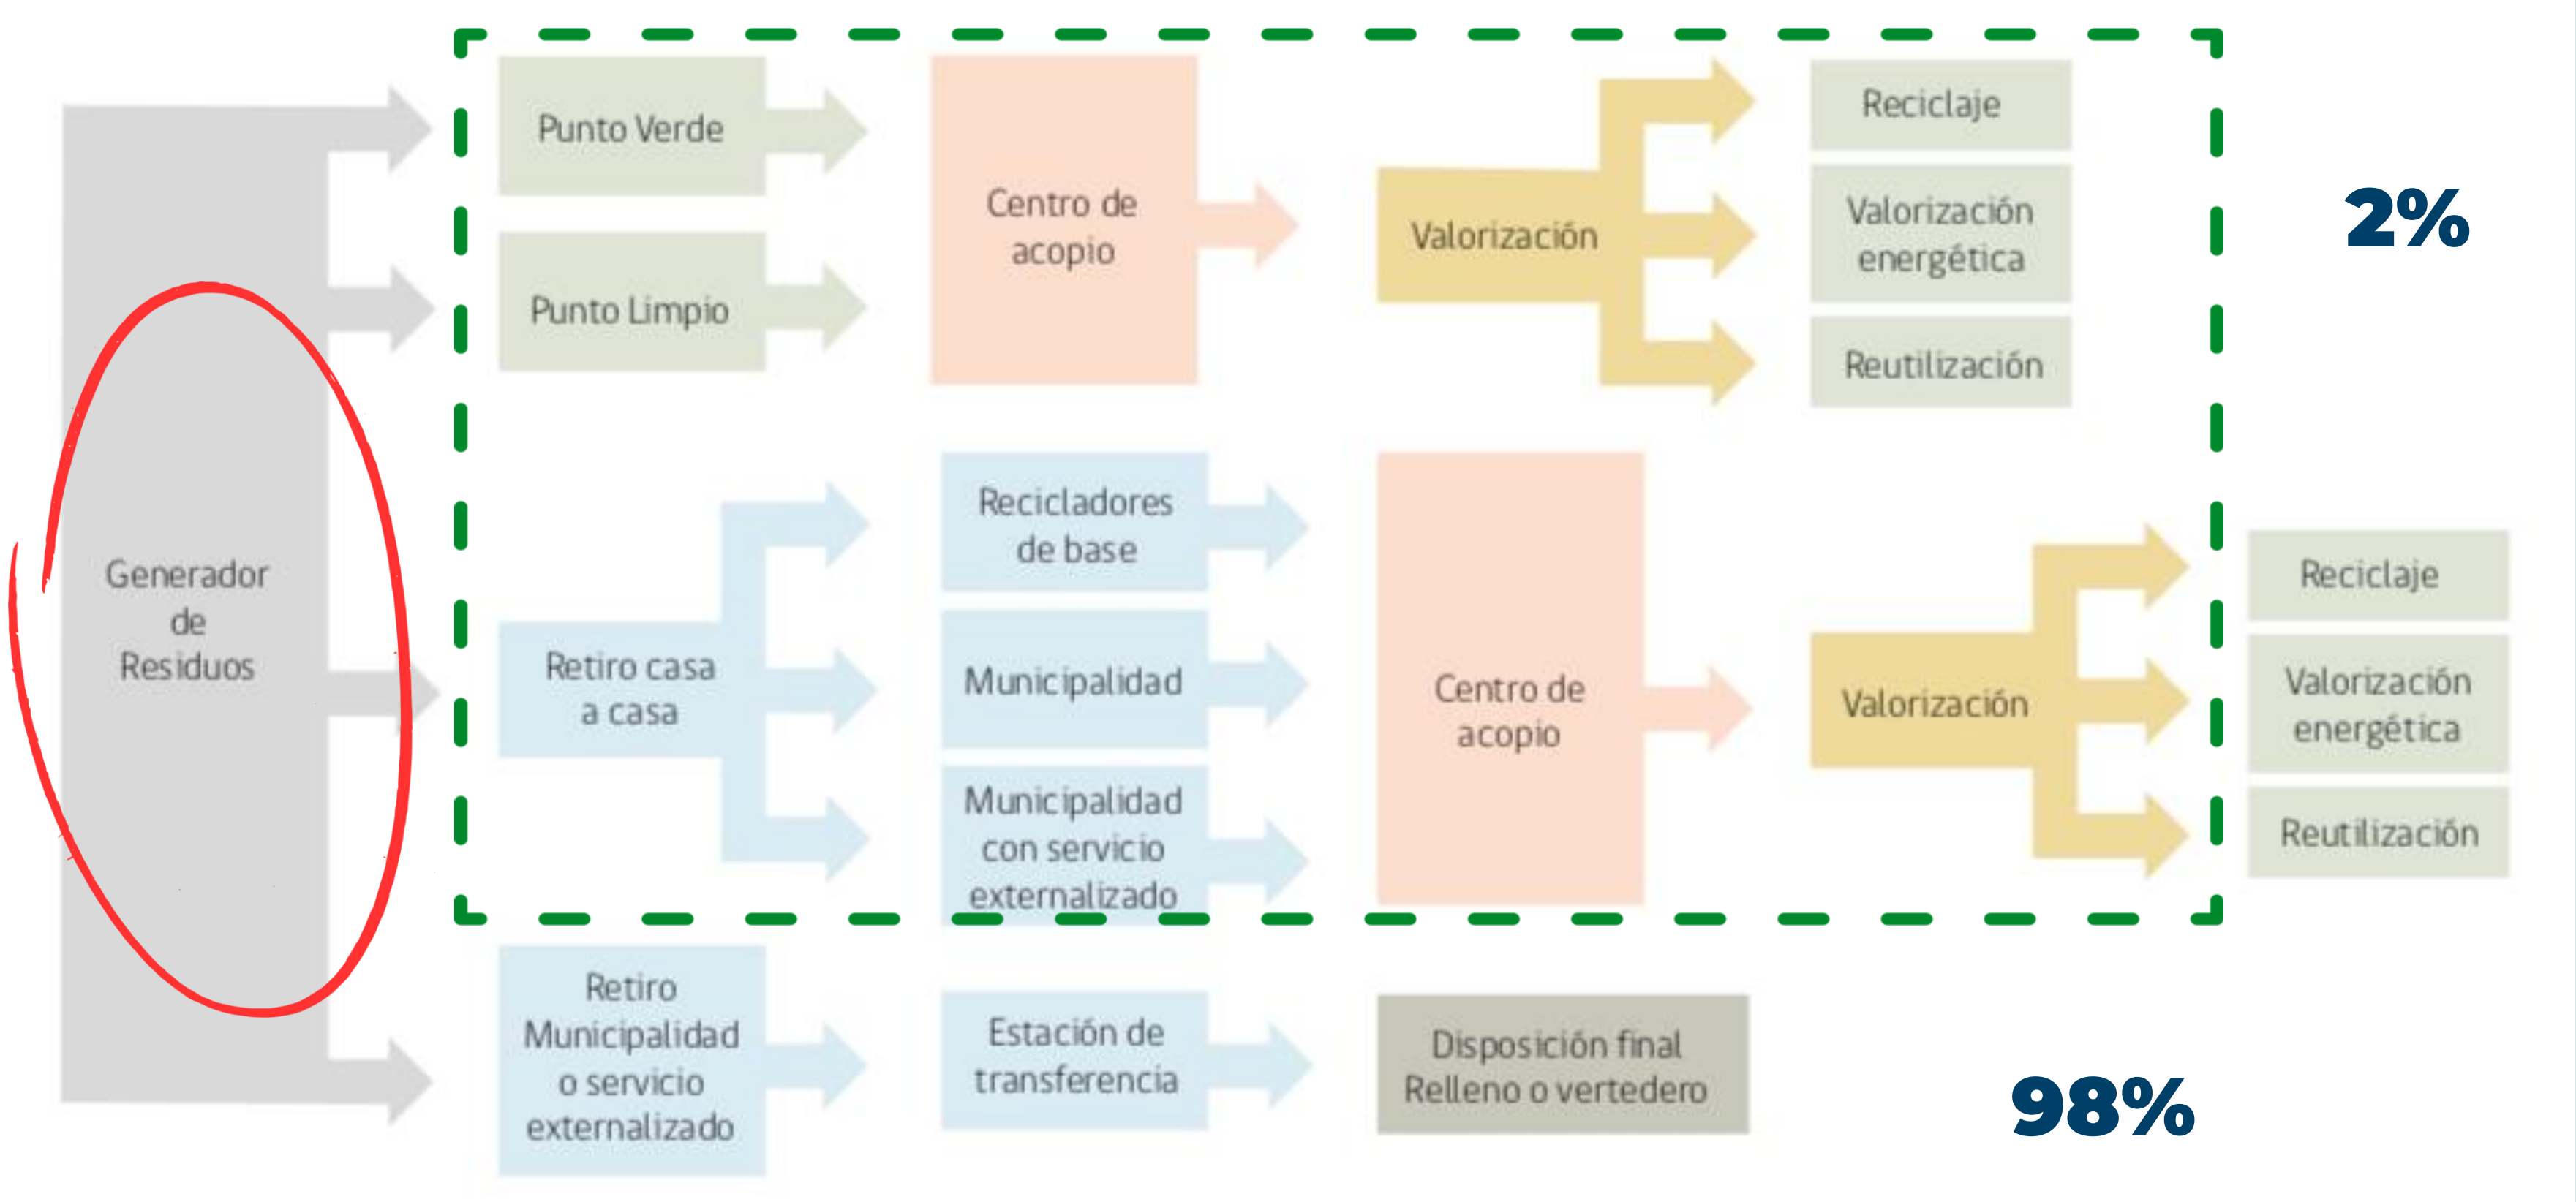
Generador de Residuos

Punto Verde

Punto Limpio

Centro de acopio

Valorización

Reciclaje

Valorización energética

Reutilización

2%

Retiro casa a casa

Recicladores de base

Municipalidad

Municipalidad con servicio externalizado

Centro de acopio

Valorización

Reciclaje

Valorización energética

Reutilización

Retiro Municipalidad o servicio externalizado

Estación de transferencia

Disposición final Relleno o vertedero

98%